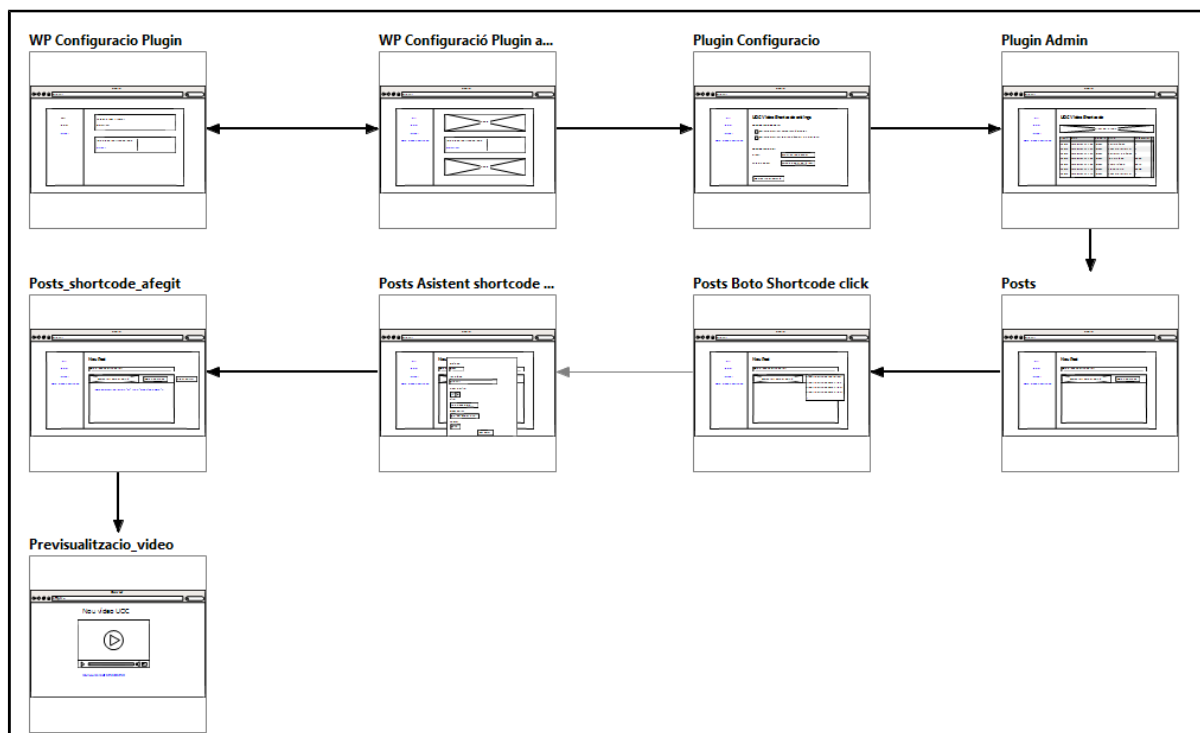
WP Configuracio Plugin

WP Configuració Plugin a...

Plugin Configuracio

Plugin Admin

Posts_shortcode_afegit

Posts Asistent shortcode ...

Posts Boto Shortcode click

Posts

Previsualitzacio_video

Nou video UOC